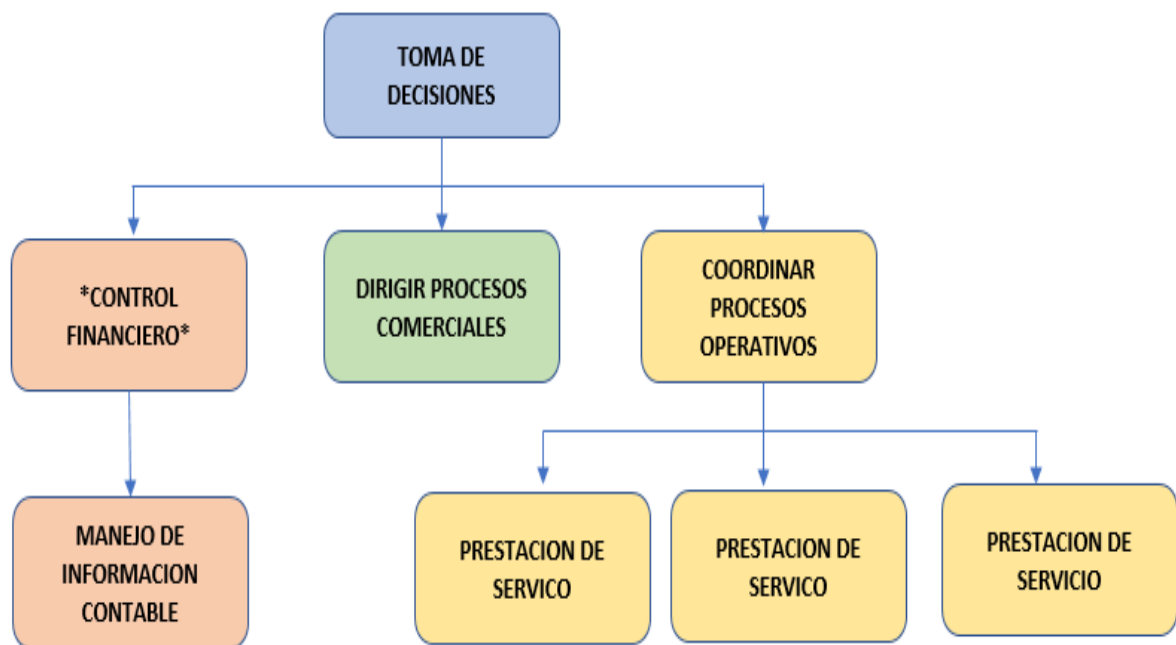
TOMA DE DECISIONES

*CONTROL FINANCIERO*

DIRIGIR PROCESOS COMERCIALES

COORDINAR PROCESOS OPERATIVOS

MANEJO DE INFORMACION CONTABLE

PRESTACION DE SERVICO

PRESTACION DE SERVICO

PRESTACION DE SERVICIO